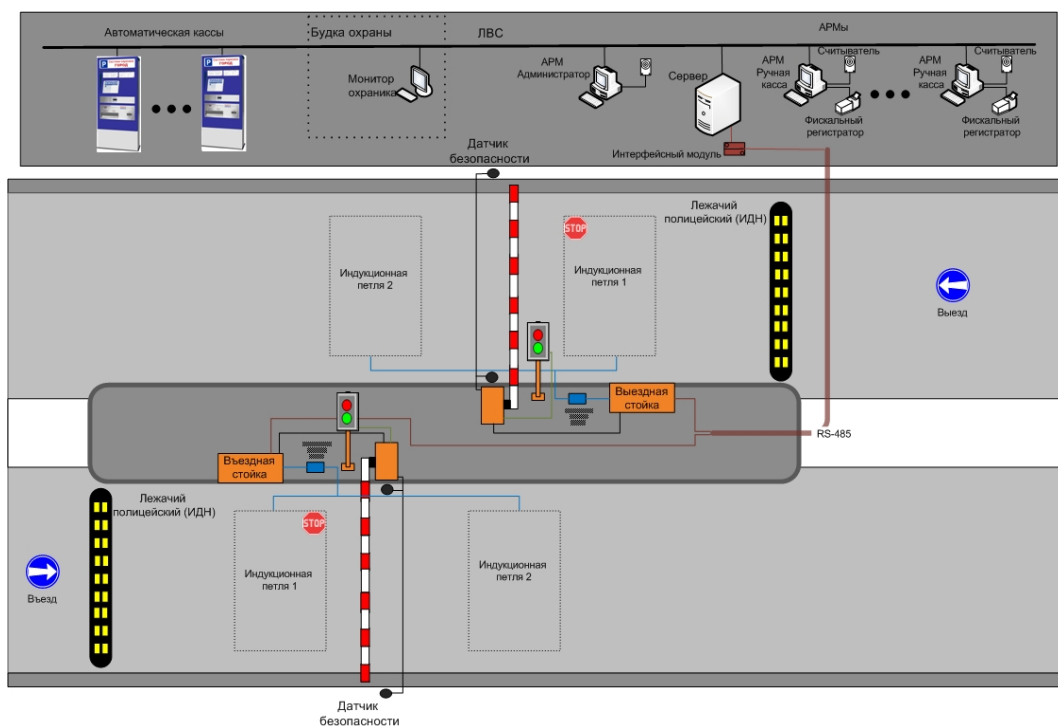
Автоматическая кассы

Будка охраны

ЛВС

АРМы

Монитор охранника

АРМ Администратор

Сервер

АРМ Ручная касса

Считыватель

Фискальный регистратор

АРМ Ручная касса

Считыватель

Фискальный регистратор

Интерфейсный модуль

Датчик безопасности

Лежачий полицейский (ИДН)

STOP

Индукционная петля 2

Индукционная петля 1

Выезд

Выездная стойка

RS-485

Въездная стойка

Лежачий полицейский (ИДН)

STOP

Индукционная петля 1

Индукционная петля 2

Въезд

Датчик безопасности